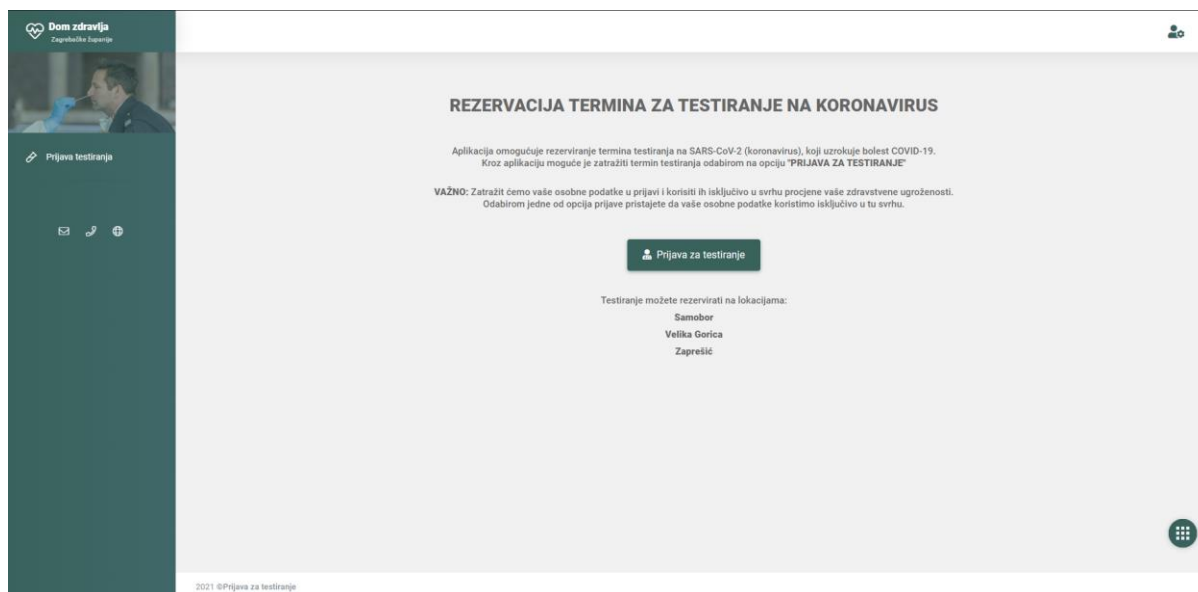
Dom zdravlja
Zagrebačke županije

Prijava testiranja

REZERVACIJA TERMINA ZA TESTIRANJE NA KORONAVIRUS

Aplikacija omogućuje rezerviranje termina testiranja na SARS-CoV-2 (koronavirus), koji uzrokuje bolest COVID-19. Kroz aplikaciju moguće je zatražiti termin testiranja odabirom na opciju "PRIJAVA ZA TESTIRANJE"

VAŽNO: Zatražit ćemo vaše osobne podatke u prijavi i koristiti ih isključivo u svrhu procjene vaše zdravstvene ugroženosti. Odabirom jedne od opcija prijave pristajete da vaše osobne podatke koristimo isključivo u tu svrhu.

Prijava za testiranje

Testiranje možete rezervirati na lokacijama:
Samobor
Velika Gorica
Zaprešić

2021 ©Prijava za testiranje